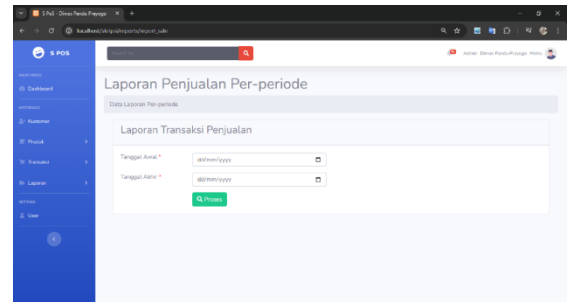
S PoS - Dinas Pendu Prayogo ×   +

localhost/skripsi/reports/report_sale

S POS

Admin Dinas Pendu Prayogo Hello

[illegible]

Dashboard

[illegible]

Kustomer

Produk

Transaksi

Laporan

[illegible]

User

Laporan Penjualan Per-periode

Data Laporan Per-periode

Laporan Transaksi Penjualan

Tanggal Awal *   dd/mm/yyyy

Tanggal Akhir *   dd/mm/yyyy

Proses